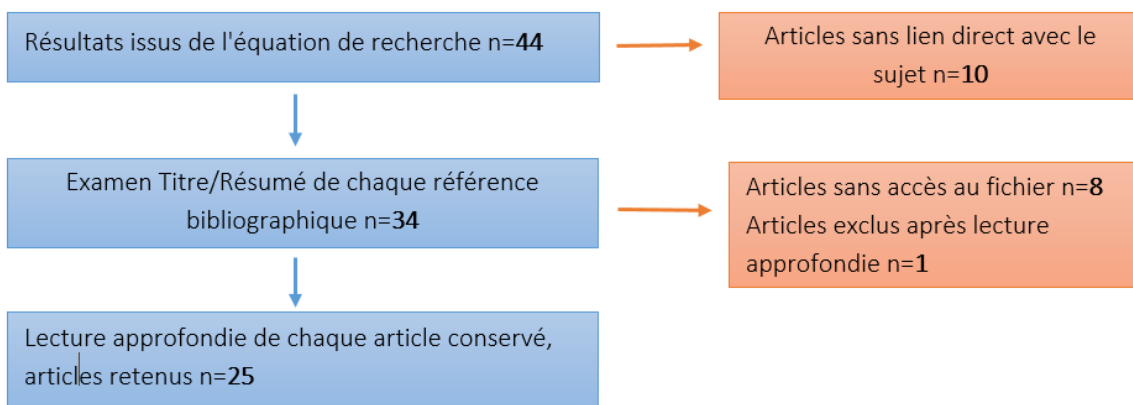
Résultats issus de l'équation de recherche n=**44**

Articles sans lien direct avec le sujet n=**10**

Examen Titre/Résumé de chaque référence bibliographique n=**34**

Articles sans accès au fichier n=**8**
Articles exclus après lecture approfondie n=**1**

Lecture approfondie de chaque article conservé, articles retenus n=**25**